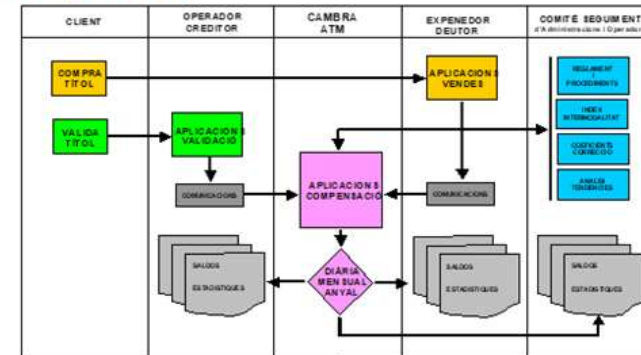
CLIENT

OPERADOR CREDITOR

CAMBRA ATM

EXPENEDOR DEUTOR

COMITÈ SEGUIMENT
d'Administracions i Operado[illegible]

COMPRA TÍTOL

VALIDA TÍTOL

APLICACIONS VALIDACIÓ

COMUNICACIONS

APLICACIONS COMPENSACIÓ

APLICACIONS VENDES

COMUNICACIONS

SEGUIMENT I PROCEDIMENTS

INDEX INTERMODALITAT

COEFICIENTS CORRECCIÓ

ANALISI TENDENCIES

SALDOS

ESTADÍSTIQUES

DIARIA MENSUAL ANYAL

SALDOS

ESTADÍSTIQUES

SALDOS

ESTADÍSTIQUES